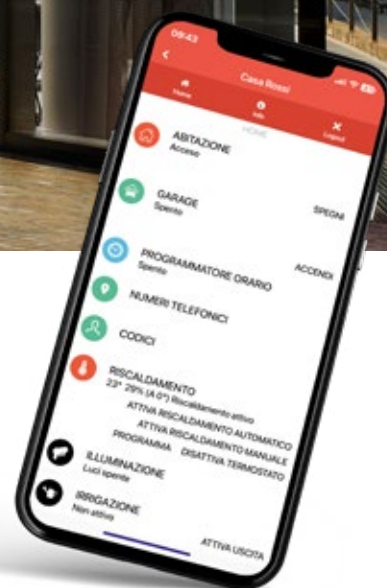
09:43

Casa Rossi

Home

Info

Logout

HOME

ABITAZIONE
Acceso

GARAGE
Spento

SPEGNI

PROGRAMMATORE ORARIO
Spento

ACCENDI

NUMERI TELEFONICI

CODICI

RISCALDAMENTO
23° 29% (4.0°) Riscaldamento attivo

ATTIVA RISCALDAMENTO AUTOMATICO

ATTIVA RISCALDAMENTO MANUALE

PROGRAMMA

DISATTIVA TERMOSTATO

ILLUMINAZIONE
Luci spente

IRRIGAZIONE
Non attiva

ATTIVA USCITA